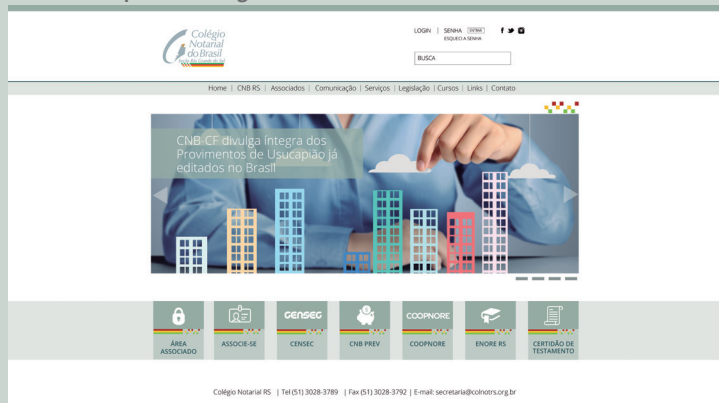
Colégio Notarial do Brasil
Seção Rio Grande do Sul

LOGIN | SENHA ENTRAR f
ESQUECI A SENHA

BUSCA

Home | CNB RS | Associados | Comunicação | Serviços | Legislação | Cursos | Links | Contato

CNB-CF divulga íntegra dos Provimentos de Usucapião já editados no Brasil

ÁREA ASSOCIADO

ASSOCIE-SE

CENSEC
CENSEC

CNB PREV

COOPNORE
COOPNORE

ENORE RS

CERTIDÃO DE TESTAMENTO

Colégio Notarial RS | Tel (51) 3028-3789 | Fax (51) 3028-3792 | E-mail: secretaria@colnotrs.org.br